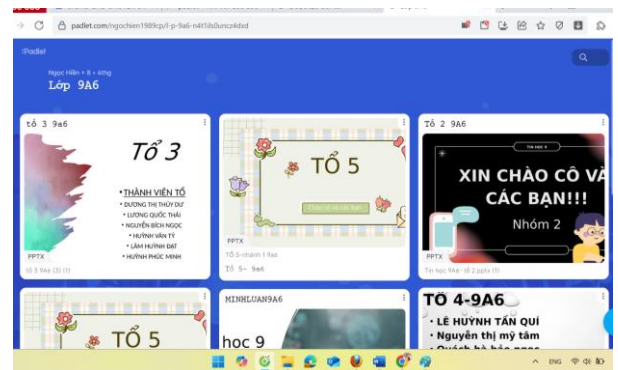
padlet.com/ngochien1989cp/l-p-9a6-n4tl8s0uncz4dxd

Padlet

Ngọc Hiền + 8 • 6thg

Lớp 9A6

tổ 3 9a6

Tổ 3

• THÀNH VIÊN TỔ
• DƯƠNG THỊ THÙY DƯ
• LƯƠNG QUỐC THÁI
• NGUYỄN BÍCH NGỌC
• HUỲNH VĂN TỶ
• LÂM HUỲNH ĐẠT
• HUỲNH PHÚC MINH

PPTX

tổ 3 9a6 (3) (1)

TỔ 5

PPTX

Tổ 5-nhóm 1 9a6

Tổ 5- 9a6

TỔ 2 9A6

TIN HỌC 9

XIN CHÀO CÔ VÀ CÁC BẠN!!!

Nhóm 2

PPTX

Tin học 9A6 - tổ 2.pptx (1)

TỔ 5

MINHLUAN9A6

hoc 9

TỔ 4-9A6

• LÊ HUỲNH TẤN QUÍ
• Nguyễn thị mỹ tâm
• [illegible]

ENG